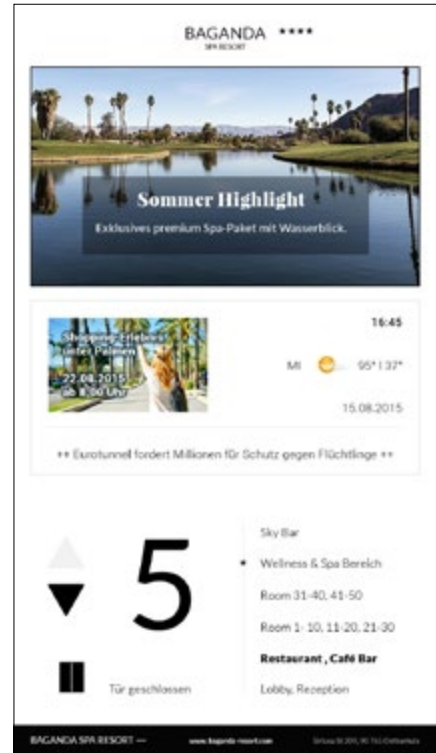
BAGANDA ****
SPA RESORT

Sommer Highlight
Exklusives premium Spa-Paket mit Wasserblick.

Shopping-Erlebnis unter Palmen
22.08.2015 ab 9:00 Uhr

16:45

MI 95°|37°

15.08.2015

++ Eurotunnel fordert Millionen für Schutz gegen Flüchtlinge ++

5

Tür geschlossen

Sky Bar
Wellness & Spa Bereich
Room 31-40, 41-50
Room 1- 10, 11-20, 21-30
Restaurant , Café Bar
Lobby, Reception

BAGANDA SPA RESORT —
www.baganda-resort.com
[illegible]